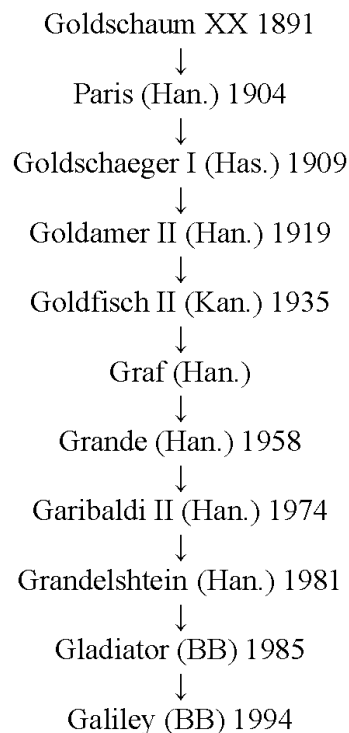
Goldschaum XX 1891
↓
Paris (Han.) 1904
↓
Goldschaeger I (Has.) 1909
↓
Goldamer II (Han.) 1919
↓
Goldfisch II (Kan.) 1935
↓
Graf (Han.)
↓
Grande (Han.) 1958
↓
Garibaldi II (Han.) 1974
↓
Grandelshtein (Han.) 1981
↓
Gladiator (BB) 1985
↓
Galiley (BB) 1994